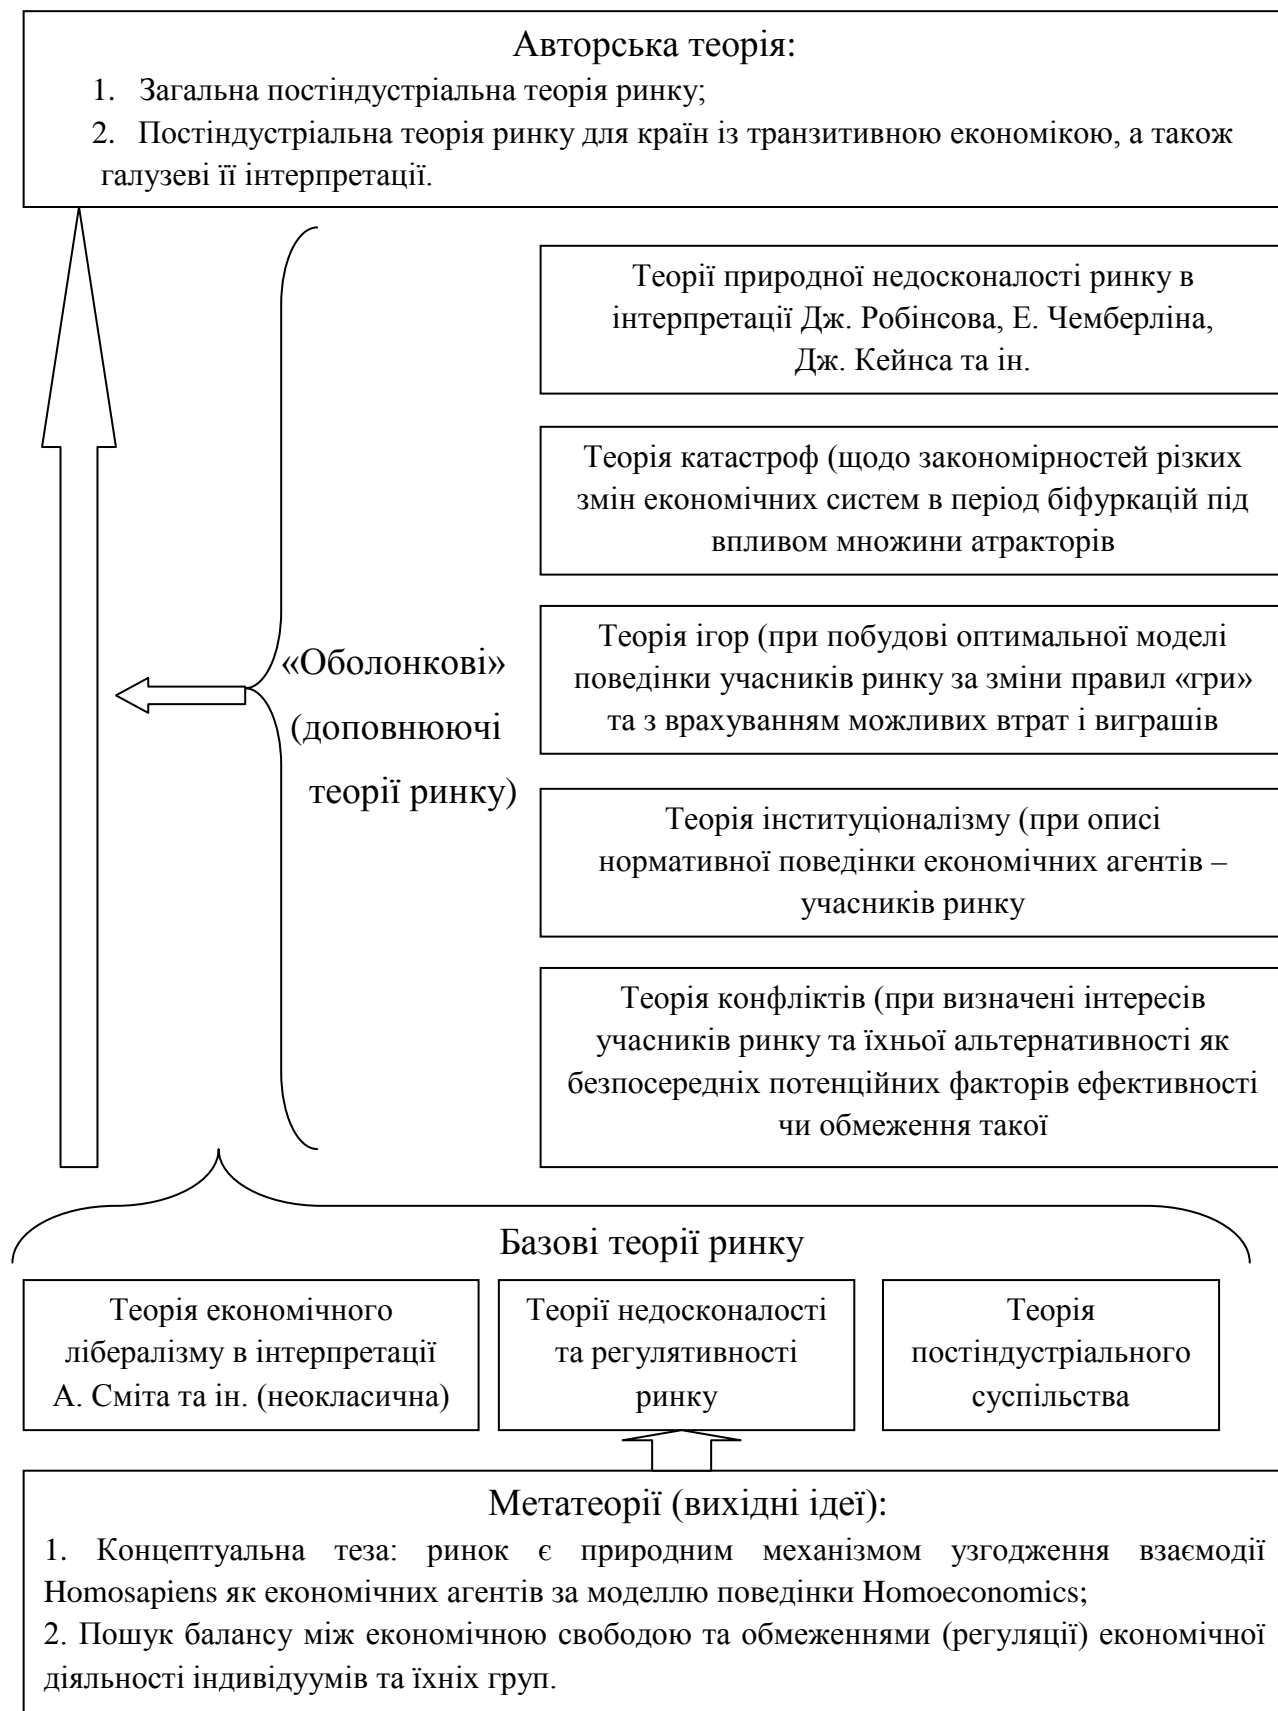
Авторська теорія:
1. Загальна постіндустріальна теорія ринку;
2. Постіндустріальна теорія ринку для країн із транзитивною економікою, а також галузеві її інтерпретації.

«Оболонкові» (доповнюючі теорії ринку)

Теорії природної недосконалості ринку в інтерпретації Дж. Робінсова, Е. Чемберліна, Дж. Кейнса та ін.

Теорія катастроф (щодо закономірностей різких змін економічних систем в період біфуркацій під впливом множини атракторів

Теорія ігор (при побудові оптимальної моделі поведінки учасників ринку за зміни правил «гри» та з врахуванням можливих втрат і виграшів

Теорія інституціоналізму (при описі нормативної поведінки економічних агентів – учасників ринку

Теорія конфліктів (при визначені інтересів учасників ринку та їхньої альтернативності як безпосередніх потенційних факторів ефективності чи обмеження такої

Базові теорії ринку

Теорія економічного лібералізму в інтерпретації А. Сміта та ін. (неокласична)

Теорії недосконалості та регулятивності ринку

Теорія постіндустріального суспільства

Метатеорії (вихідні ідеї):
1. Концептуальна теза: ринок є природним механізмом узгодження взаємодії Homosapiens як економічних агентів за моделлю поведінки Homoeconomics;
2. Пошук балансу між економічною свободою та обмеженнями (регуляції) економічної діяльності індивідуумів та їхніх груп.